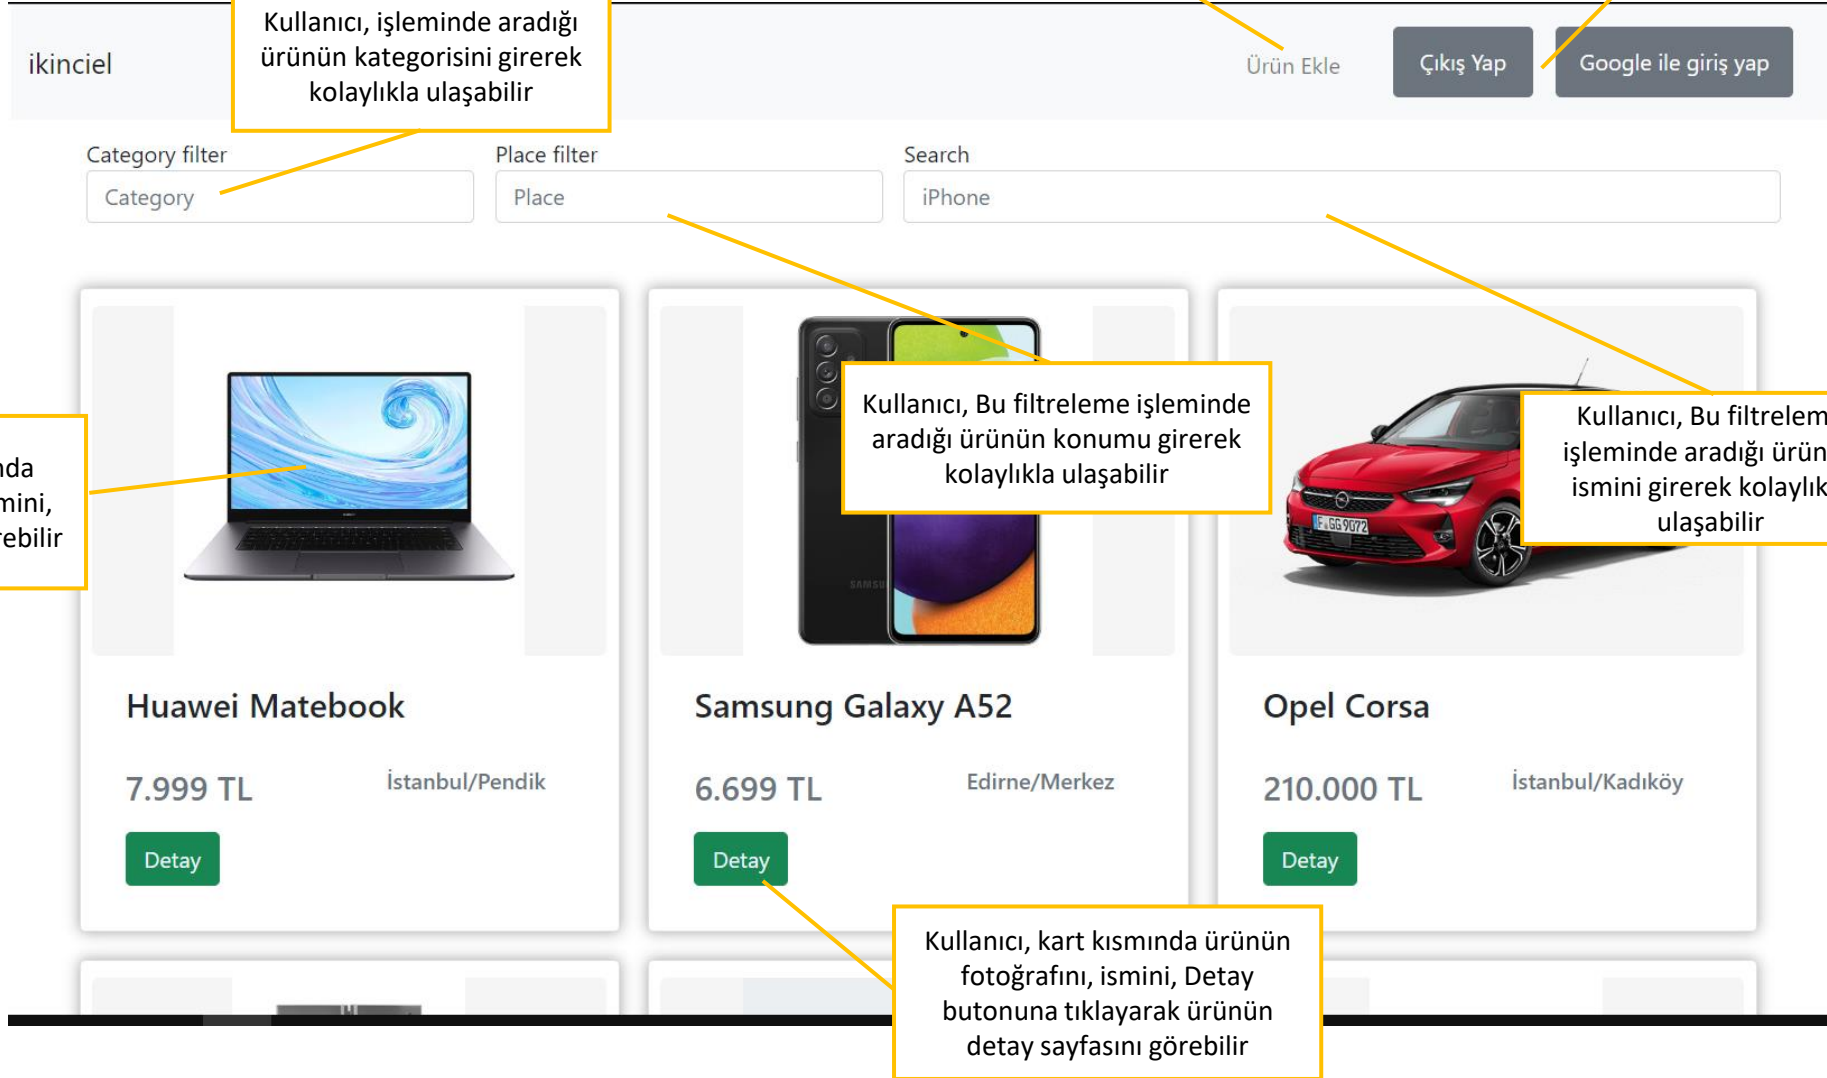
ikinciel

Kullanıcı, işleminde aradığı ürünün kategorisini girerek kolaylıkla ulaşabilir

Ürün Ekle

Çıkış Yap

Google ile giriş yap

Category filter

Category

Place filter

Place

Search

iPhone

nda
mini,
rebilir

Kullanıcı, Bu filtreleme işleminde aradığı ürünün konumu girerek kolaylıkla ulaşabilir

Kullanıcı, Bu filtrelem
işleminde aradığı ürün
ismini girerek kolaylık
ulaşabilir

Huawei Matebook

7.999 TL

İstanbul/Pendik

Detay

Samsung Galaxy A52

6.699 TL

Edirne/Merkez

Detay

Opel Corsa

210.000 TL

İstanbul/Kadıköy

Detay

Kullanıcı, kart kısmında ürünün fotoğrafını, ismini, Detay butonuna tıklayarak ürünün detay sayfasını görebilir